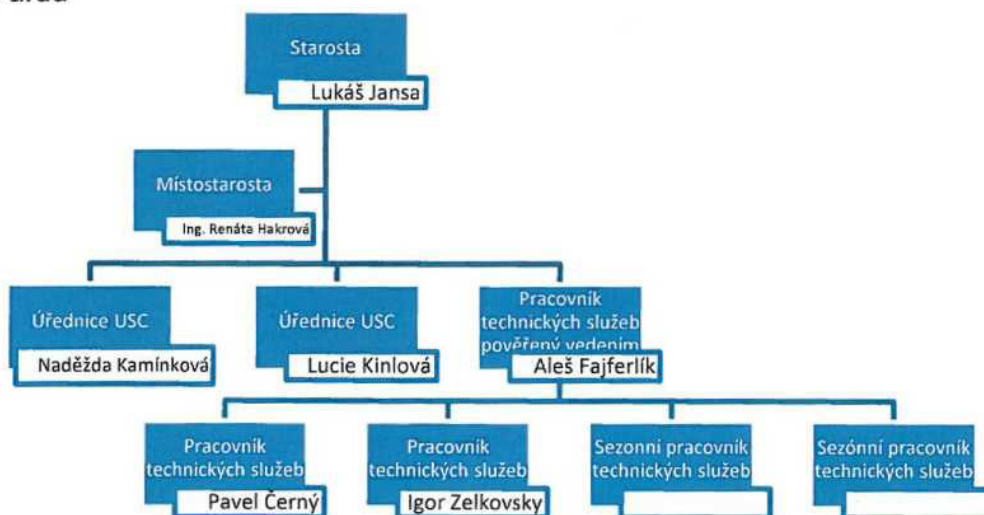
úřadu

Starosta
Lukáš Jansa

Místostarosta
Ing. Renáta Hakrová

Úřednice USC
Naděžda Kamínková

Úřednice USC
Lucie Kinlová

Pracovník technických služeb pověřený vedením
Aleš Fajferlík

Pracovník technických služeb
Pavel Černý

Pracovník technických služeb
Igor Zelkovsky

Sezonni pracovník technických služeb

Sezónní pracovník technických služeb